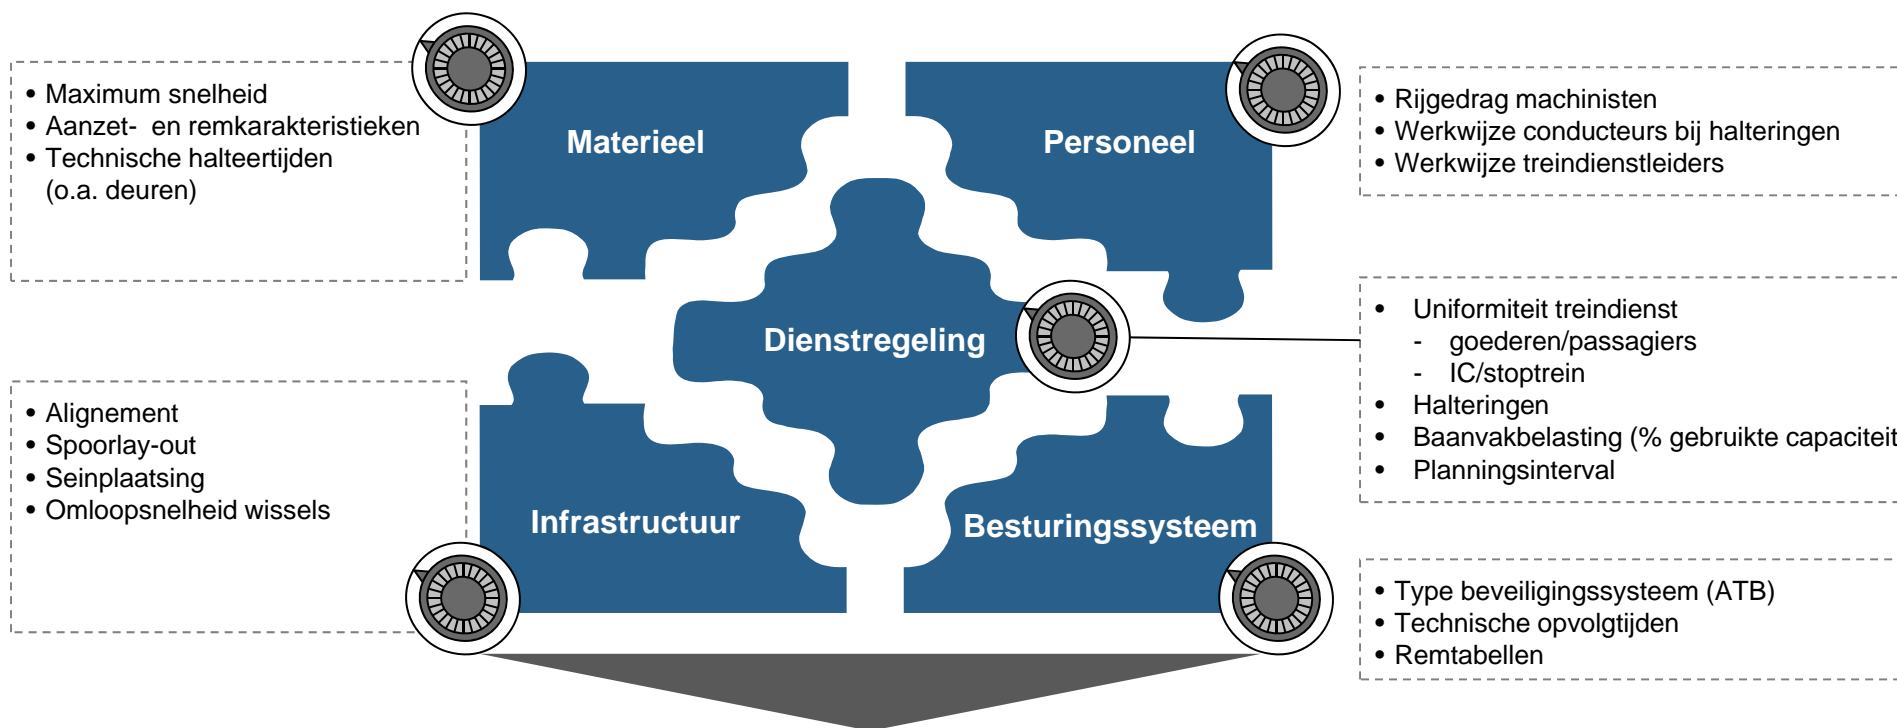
• Maximum snelheid
• Aanzet- en remkarakteristieken
• Technische halteertijden (o.a. deuren)

Materieel

Personeel

• Rijgedrag machinisten
• Werkwijze conducteurs bij halteringen
• Werkwijze treindienstleiders

Dienstregeling

• Uniformiteit treindienst
- goederen/passagiers
- IC/stoptrein
• Halteringen
• Baanvakbelasting (% gebruikte capaciteit
• Planningsinterval

• Alignement
• Spoorlay-out
• Seinplaatsing
• Omloopsnelheid wissels

Infrastructuur

Besturingssysteem

• Type beveiligingssysteem (ATB)
• Technische opvolgtijden
• Remtabellen